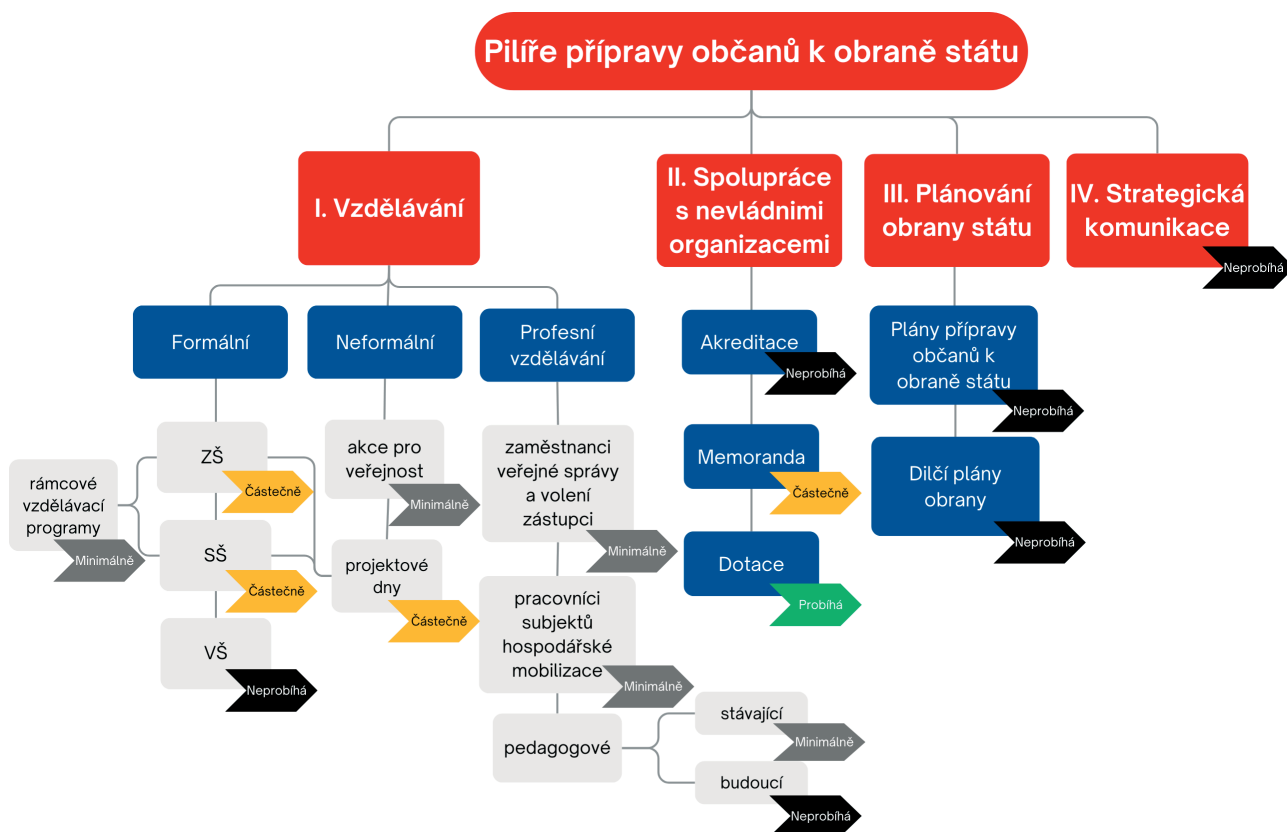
Pilíře přípravy občanů k obraně státu

I. Vzdělávání

Formální

ZŠ
Částečně

rámcové vzdělávací programy
Minimálně

SŠ
Částečně

VŠ
Neprobíhá

Neformální

akce pro veřejnost
Minimálně

projektové dny
Částečně

Profesní vzdělávání

zaměstnanci veřejné správy a volení zástupci
Minimálně

pracovníci subjektů hospodářské mobilizace
Minimálně

pedagogové

stávající
Minimálně

budoucí
Neprobíhá

II. Spolupráce s nevládnimi organizacemi

Akreditace
Neprobíhá

Memoranda
Částečně

Dotace
Probíhá

III. Plánování obrany státu

Plány přípravy občanů k obraně státu
Neprobíhá

Dílčí plány obrany
Neprobíhá

IV. Strategická komunikace
Neprobíhá